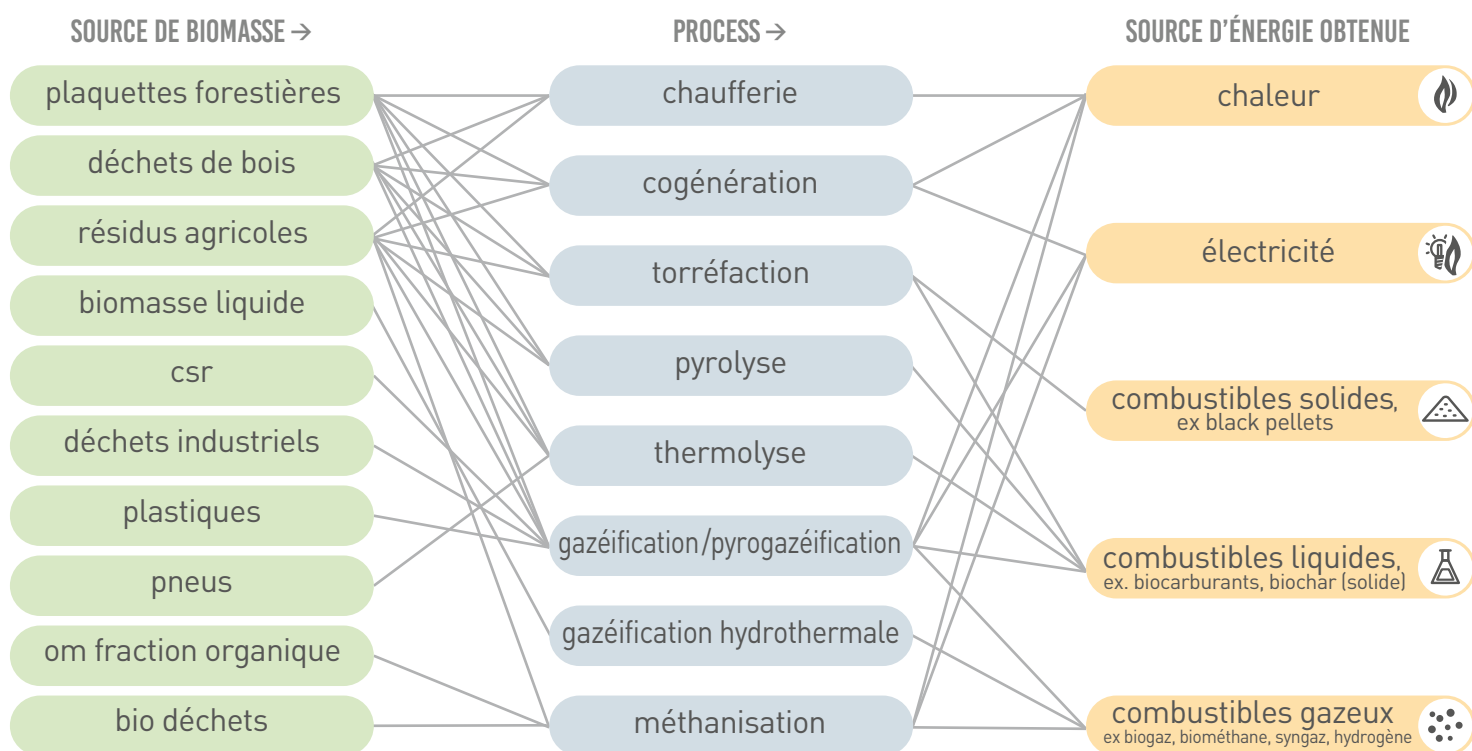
SOURCE DE BIOMASSE →

plaquettes forestières

déchets de bois

résidus agricoles

biomasse liquide

csr

déchets industriels

plastiques

pneus

om fraction organique

bio déchets

PROCESS →

chaufferie

cogénération

torréfaction

pyrolyse

thermolyse

gazéification/pyrogazéification

gazéification hydrothermale

méthanisation

SOURCE D'ÉNERGIE OBTENUE

chaleur

électricité

combustibles solides, ex black pellets

combustibles liquides, ex. biocarburants, biochar (solide)

combustibles gazeux ex biogaz, biométhane, syngaz, hydrogène